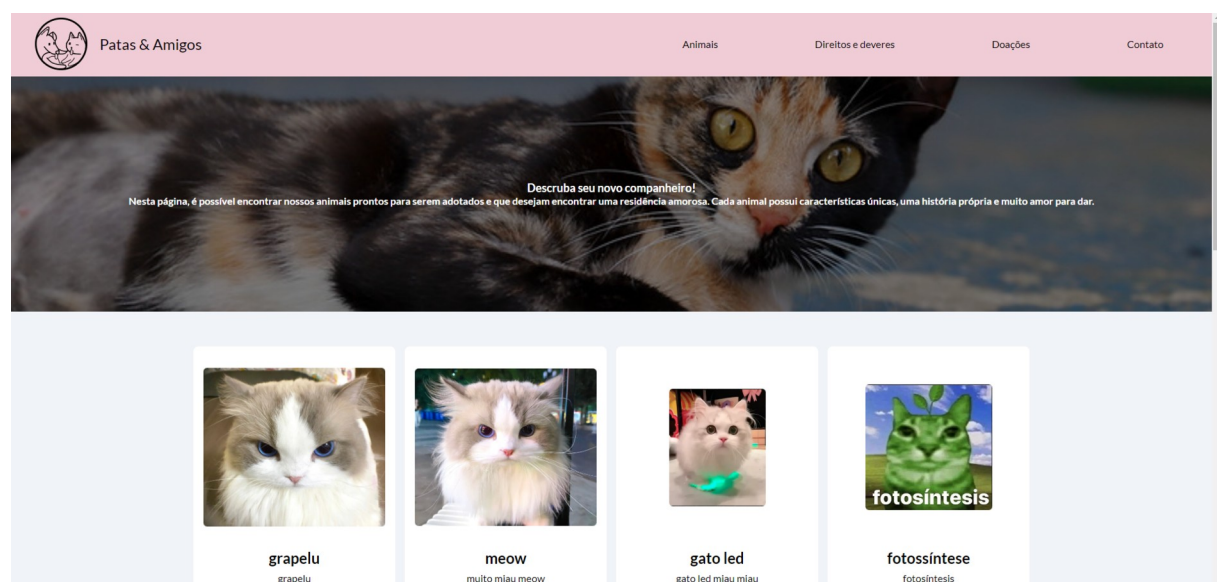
Patas & Amigos

Animais
Direitos e deveres
Doações
Contato

Descruba seu novo companheiro!
Nesta página, é possível encontrar nossos animais prontos para serem adotados e que desejam encontrar uma residência amorosa. Cada animal possui características únicas, uma história própria e muito amor para dar.

grapelu
grapelu

meow
muito miau meow

gato led
gato led miau miau

fotosíntesis

fotossíntese
fotosíntesis